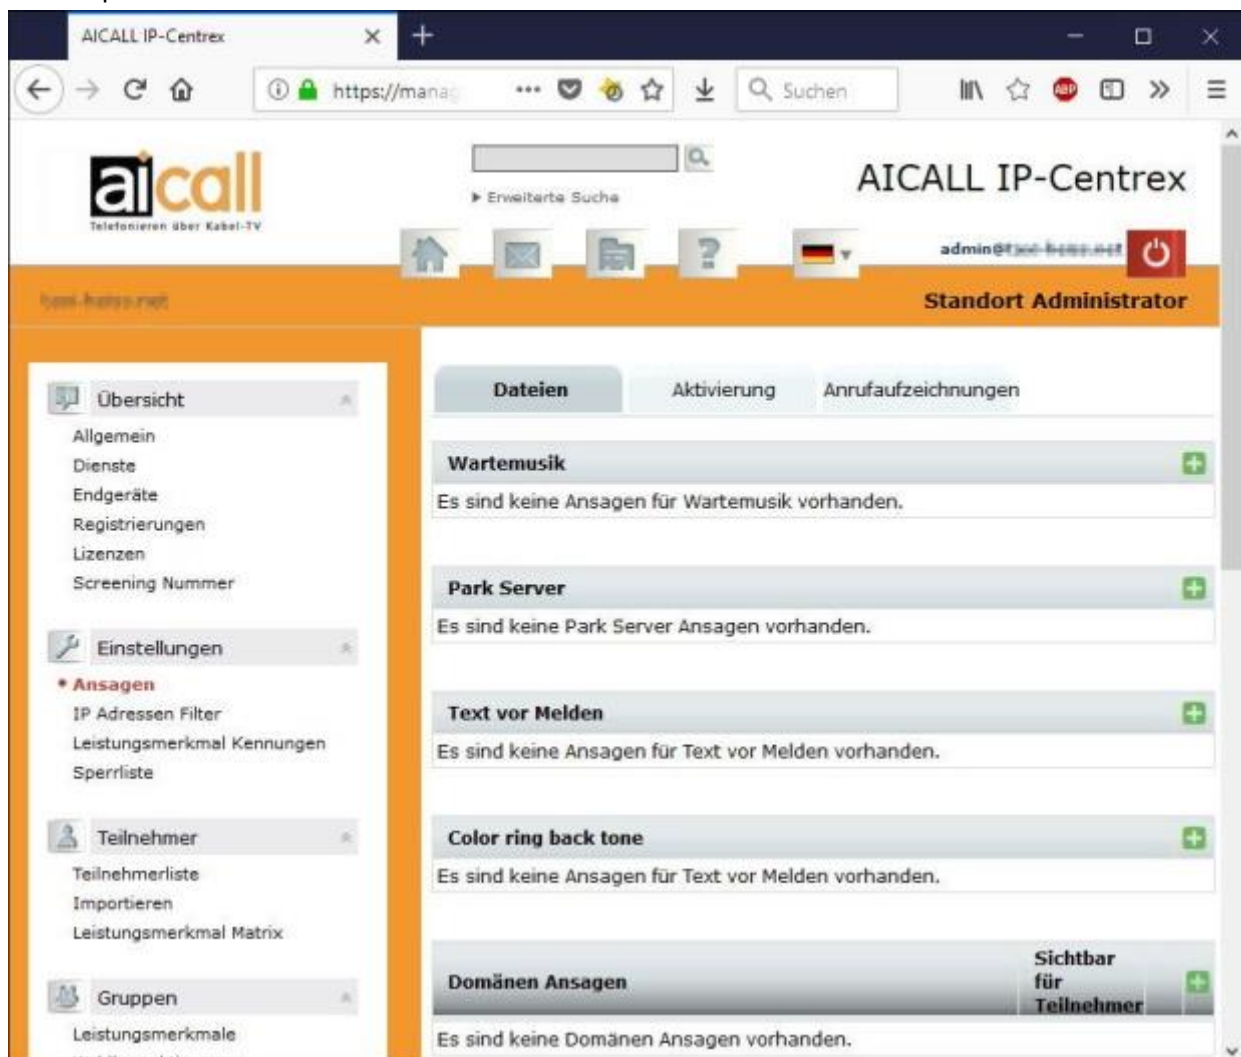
AICALL IP-Centrex

https://mana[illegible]

Suchen

aicall
Telefonieren über Kabel-TV

▸ Erweiterte Suche

AICALL IP-Centrex

admin@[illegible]

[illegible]

Standort Administrator

Übersicht
Allgemein
Dienste
Endgeräte
Registrierungen
Lizenzen
Screening Nummer

Einstellungen
• Ansagen
IP Adressen Filter
Leistungsmerkmal Kennungen
Sperrliste

Teilnehmer
Teilnehmerliste
Importieren
Leistungsmerkmal Matrix

Gruppen
Leistungsmerkmale

Dateien | Aktivierung | Anrufaufzeichnungen

Wartemusik
Es sind keine Ansagen für Wartemusik vorhanden.

Park Server
Es sind keine Park Server Ansagen vorhanden.

Text vor Melden
Es sind keine Ansagen für Text vor Melden vorhanden.

Color ring back tone
Es sind keine Ansagen für Text vor Melden vorhanden.

| Domänen Ansagen | Sichtbar für Teilnehmer |
|---|---|
| Es sind keine Domänen Ansagen vorhanden. | |